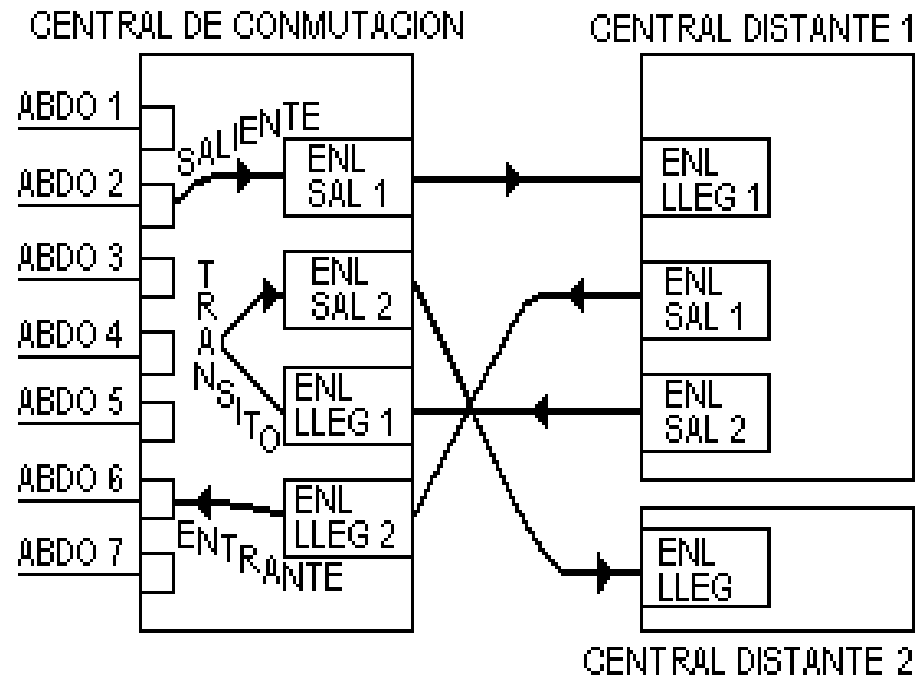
CENTRAL DE CONMUTACION

CENTRAL DISTANTE 1

ABDO 1
ABDO 2
ABDO 3
ABDO 4
ABDO 5
ABDO 6
ABDO 7

SALIENTE

ENL SAL 1

ENL LLEG 1

TRANSITO

ENL SAL 2

ENL SAL 1

ENL LLEG 1

ENL SAL 2

ENL LLEG 2

ENTRANTE

ENL LLEG

CENTRAL DISTANTE 2